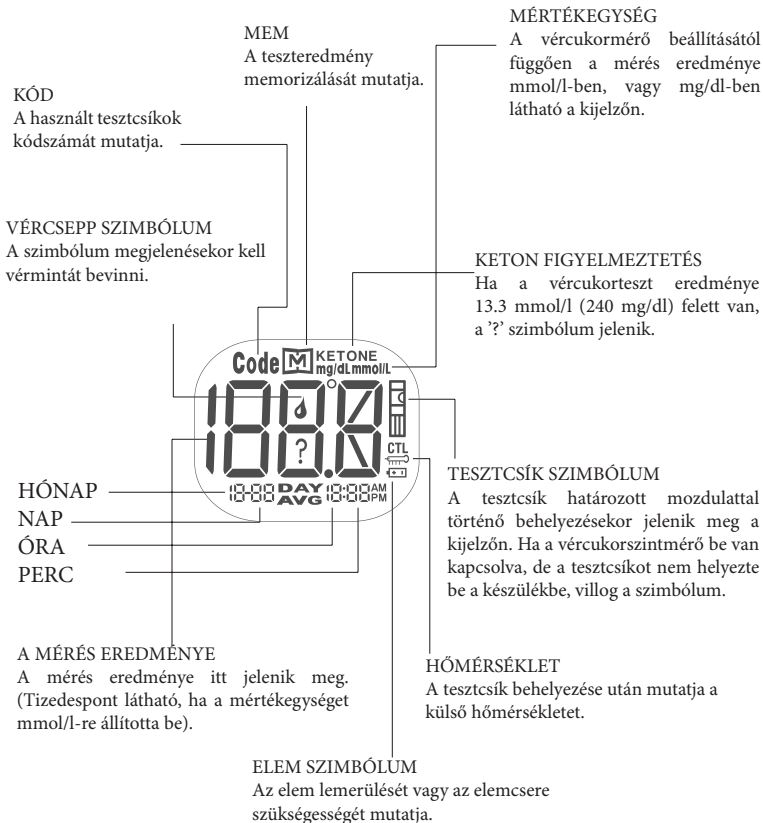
MEM
A teszteredmény memorizálását mutatja.

MÉRTÉKEGYSÉG
A vércukormérő beállításától függően a mérés eredménye mmol/l-ben, vagy mg/dl-ben látható a kijelzőn.

KÓD
A használt tesztcsíkok kódszámát mutatja.

VÉRCSEPP SZIMBÓLUM
A szimbólum megjelenésekor kell vérmintát bevinni.

KETON FIGYELMEZTETÉS
Ha a vércukorteszt eredménye 13.3 mmol/l (240 mg/dl) felett van, a '?' szimbólum jelenik.

Code M KETONE mg/dL mmol/L

188.8

?

CTL

18-88 DAY AVG 18:88 AM PM

HÓNAP
NAP
ÓRA
PERC

TESZTCSÍK SZIMBÓLUM
A tesztcsík határozott mozdulattal történő behelyezésekor jelenik meg a kijelzőn. Ha a vércukorszintmérő be van kapcsolva, de a tesztcsíkot nem helyezte be a készülékbe, villog a szimbólum.

A MÉRÉS EREDMÉNYE
A mérés eredménye itt jelenik meg. (Tizedespont látható, ha a mértékegységet mmol/l-re állította be).

HŐMÉRSÉKLET
A tesztcsík behelyezése után mutatja a külső hőmérsékletet.

ELEM SZIMBÓLUM
Az elem lemerülését vagy az elemcsere szükségességét mutatja.